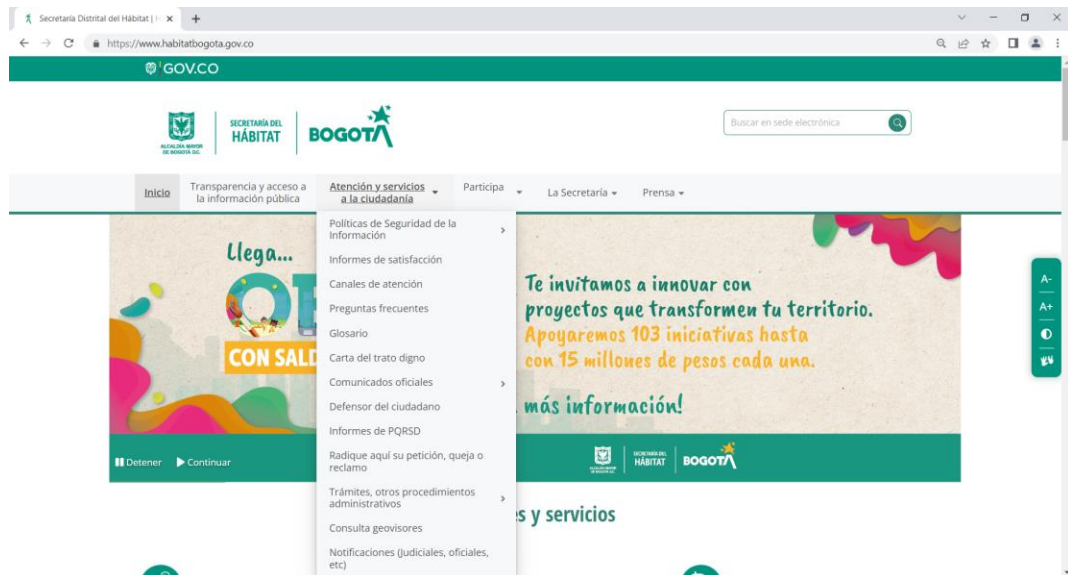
Secretaría Distrital del Hábitat | H ×
+
https://www.habitatbogota.gov.co

GOV.CO

ALCALDÍA MAYOR DE BOGOTÁ D.C.
SECRETARÍA DEL HÁBITAT
BOGOTÁ

Buscar en sede electrónica

Inicio
Transparencia y acceso a la información pública
Atención y servicios a la ciudadanía
Participa
La Secretaría
Prensa

Políticas de Seguridad de la Información
Informes de satisfacción
Canales de atención
Preguntas frecuentes
Glosario
Carta del trato digno
Comunicados oficiales
Defensor del ciudadano
Informes de PQRSD
Radique aquí su petición, queja o reclamo
Trámites, otros procedimientos administrativos
Consulta geovisores
Notificaciones (Judiciales, oficiales, etc)

Llega...
OE
CON SAL

Te invitamos a innovar con proyectos que transformen tu territorio.
Apoyaremos 103 iniciativas hasta con 15 millones de pesos cada una.

más información!

Detener
Continuar

SECRETARÍA DEL HÁBITAT
BOGOTÁ

s y servicios

A-
A+